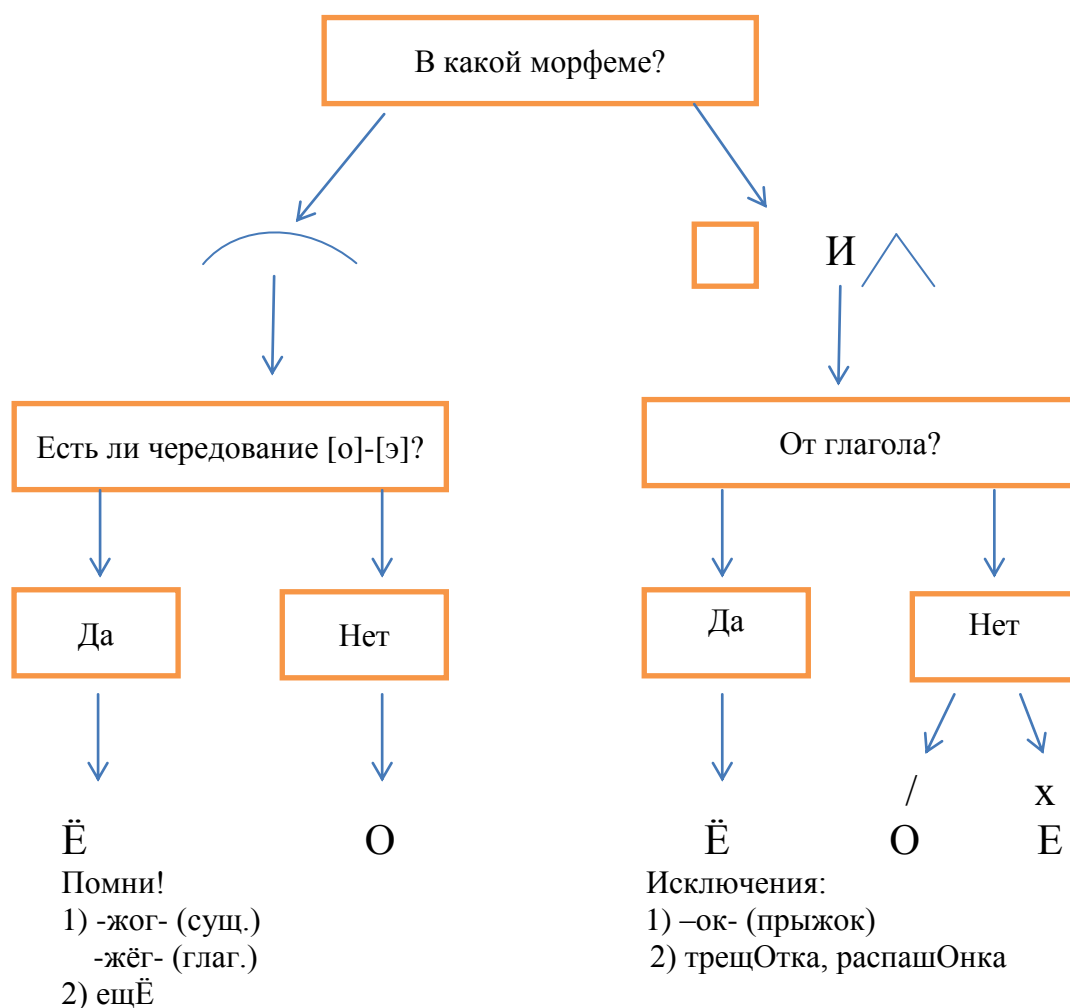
В какой морфеме?

И

Есть ли чередование [о]-[э]?

От глагола?

Да

Нет

Да

Нет

/

х

Ё

О

Ё

О

Е

Помни!
1) -жог- (сущ.)
-жёг- (глаг.)
2) ещЁ

Исключения:
1) –ок- (прыжок)
2) трещОтка, распашОнка